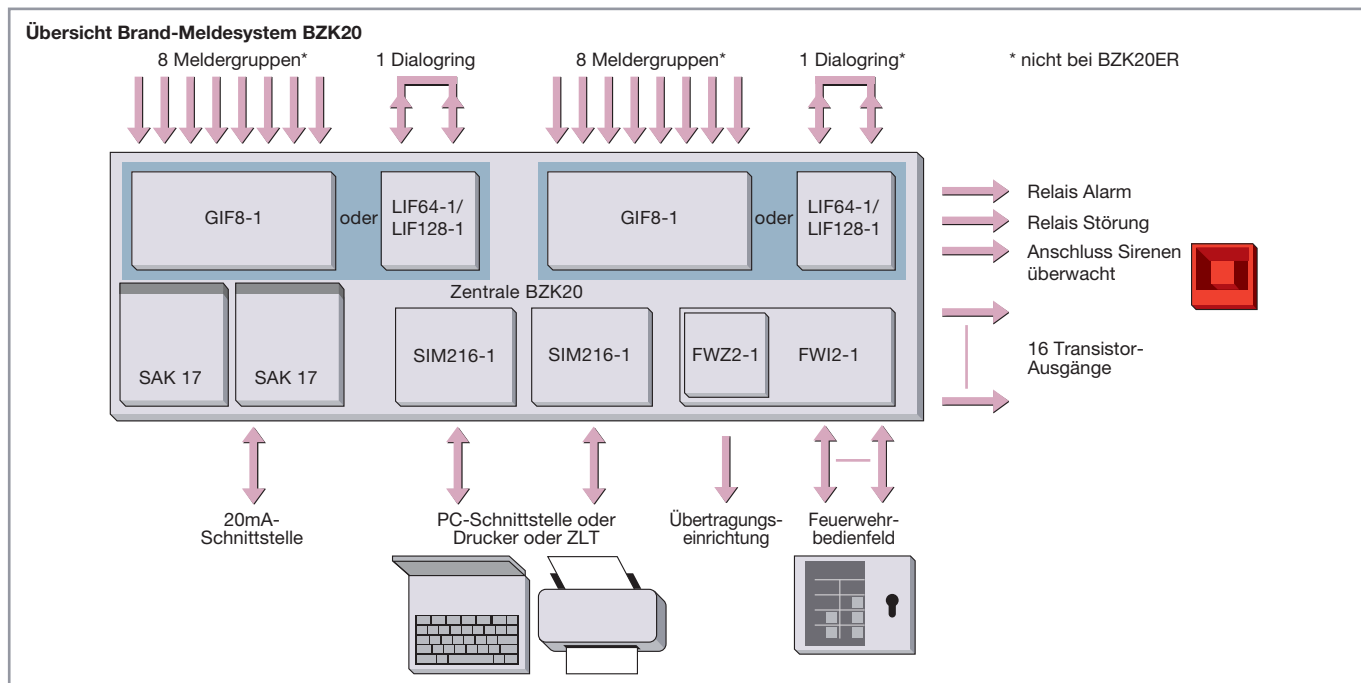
Übersicht Brand-Meldesystem BZK20

8 Meldergruppen*

1 Dialogring

8 Meldergruppen*

1 Dialogring*

* nicht bei BZK20ER

GIF8-1

oder

LIF64-1/ LIF128-1

GIF8-1

oder

LIF64-1/ LIF128-1

Relais Alarm

Relais Störung

Anschluss Sirenen überwacht

Zentrale BZK20

SAK 17

SAK 17

SIM216-1

SIM216-1

FWZ2-1

FWI2-1

16 Transistor-Ausgänge

20mA-Schnittstelle

PC-Schnittstelle oder Drucker oder ZLT

Übertragungseinrichtung

Feuerwehrbedienfeld